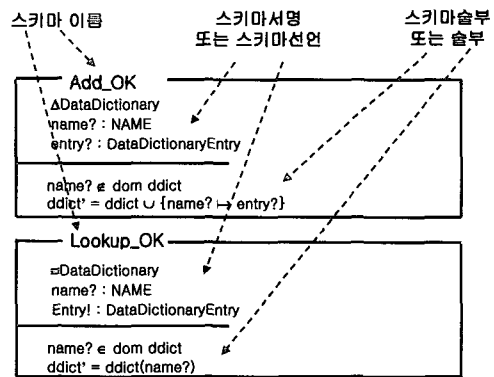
스키마 이름

스키마서명
또는 스키마선언

스키마술부
또는 술부

Add_OK

$\Delta$DataDictionary
name? : NAME
entry? : DataDictionaryEntry

name? $\notin$ dom ddict
ddict' = ddict $\cup$ {name? $\mapsto$ entry?}

Lookup_OK

$\Xi$DataDictionary
name? : NAME
Entry! : DataDictionaryEntry

name? $\in$ dom ddict
ddict' = ddict(name?)